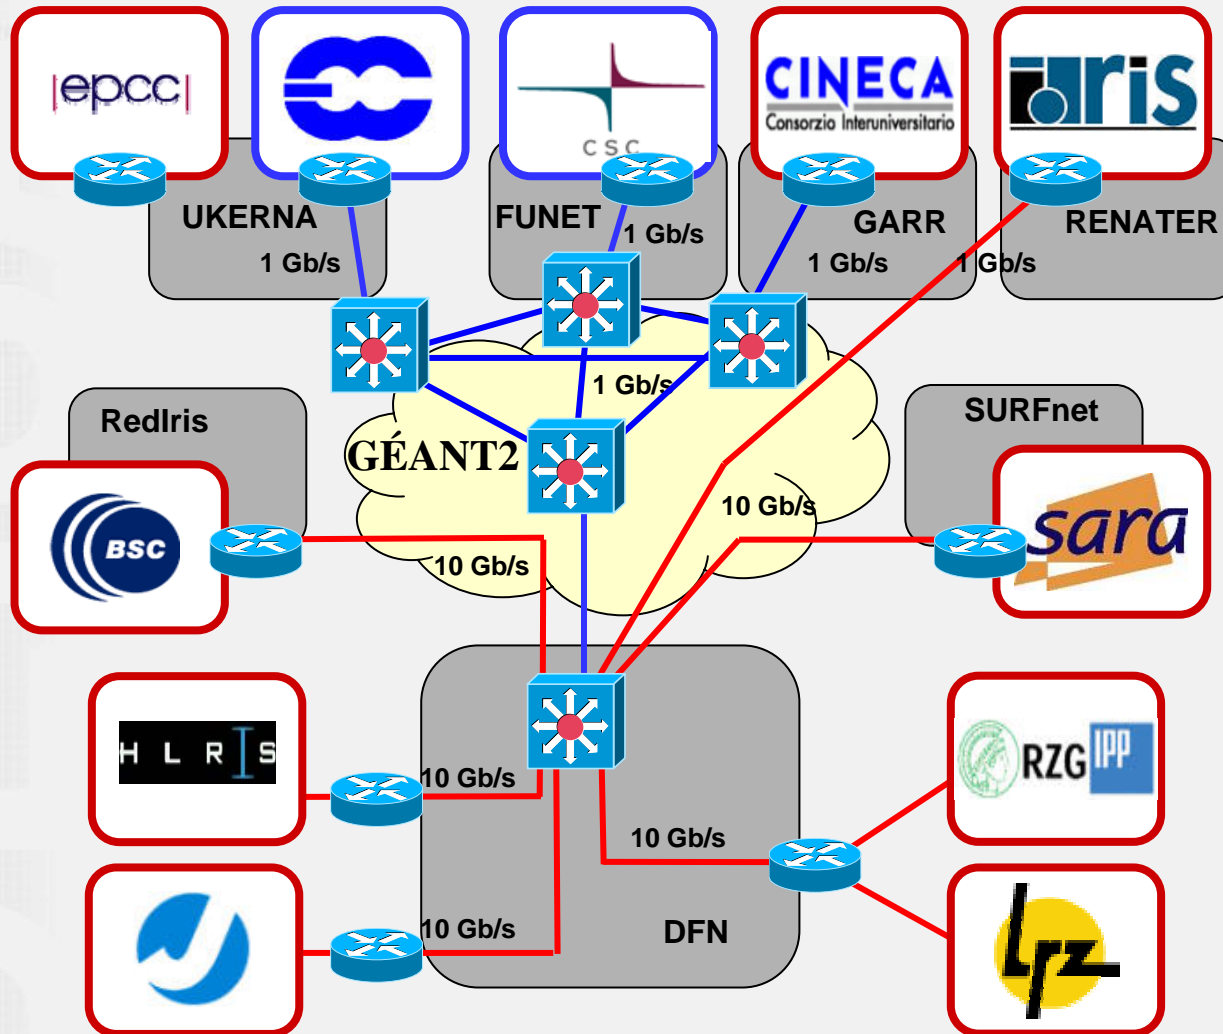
epcc

CSC

CINECA
Consorzio Interuniversitario

RIS

UKERNA

1 Gb/s

FUNET

1 Gb/s

GARR

1 Gb/s

RENATER

1 Gb/s

1 Gb/s

RedIris

GÉANT2

SURFnet

BSC

10 Gb/s

10 Gb/s

sara

HLRS

10 Gb/s

10 Gb/s

RZG IPP

10 Gb/s

DFN

lrz